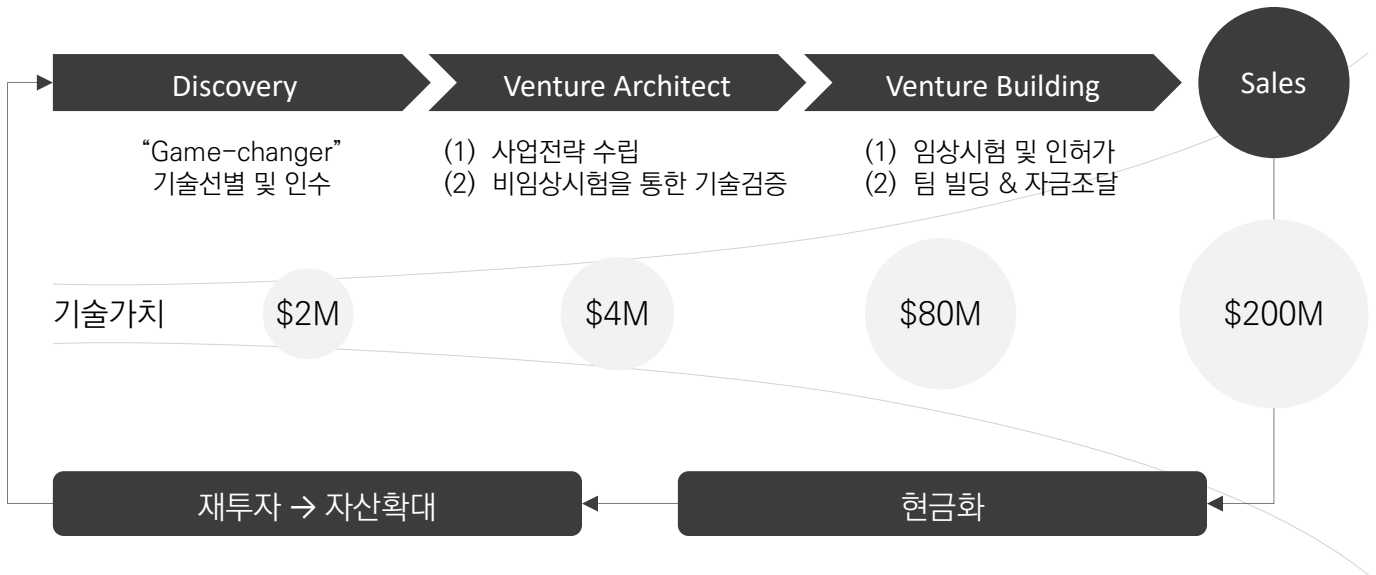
Discovery

Venture Architect

Venture Building

Sales

"Game-changer"
기술선별 및 인수

(1) 사업전략 수립
(2) 비임상시험을 통한 기술검증

(1) 임상시험 및 인허가
(2) 팀 빌딩 & 자금조달

기술가치

\$2M

\$4M

\$80M

\$200M

재투자 → 자산확대

현금화